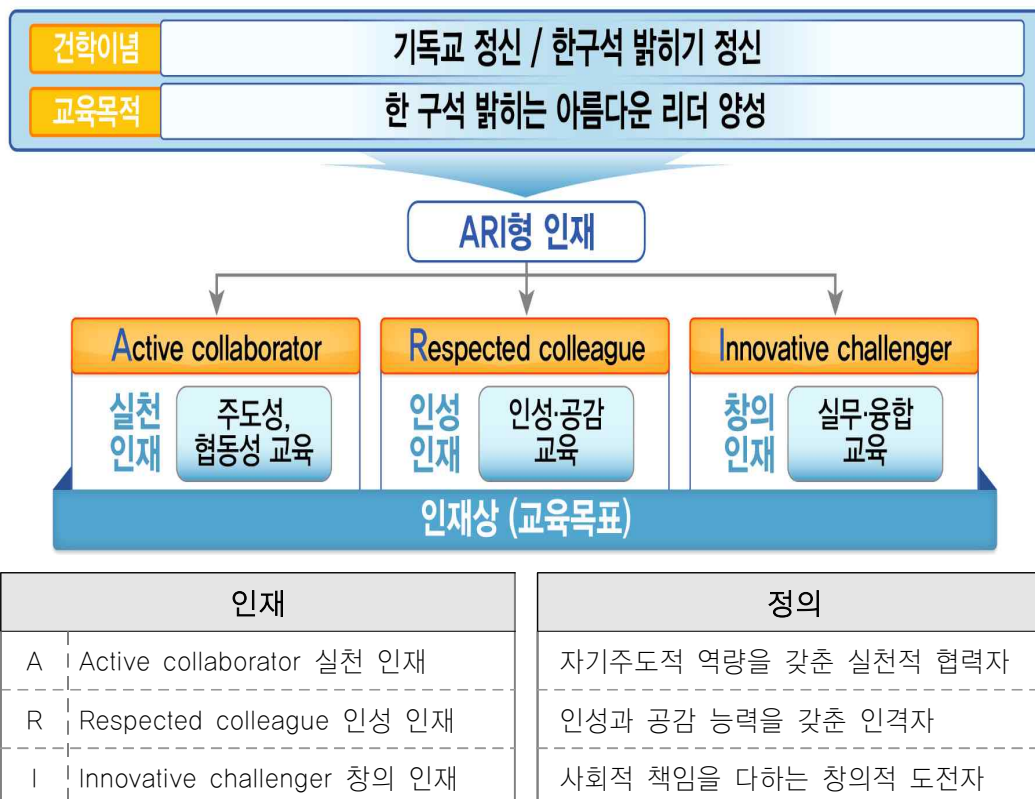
건학이념 기독교 정신 / 한구석 밝히기 정신
교육목적 한 구석 밝히는 아름다운 리더 양성

ARI형 인재

Active collaborator
실천 인재
주도성, 협동성 교육

Respected colleague
인성 인재
인성·공감 교육

Innovative challenger
창의 인재
실무·융합 교육

인재상 (교육목표)

| 인재 | | 정의 |
|---|---|---|
| A | Active collaborator 실천 인재 | 자기주도적 역량을 갖춘 실천적 협력자 |
| R | Respected colleague 인성 인재 | 인성과 공감 능력을 갖춘 인격자 |
| I | Innovative challenger 창의 인재 | 사회적 책임을 다하는 창의적 도전자 |